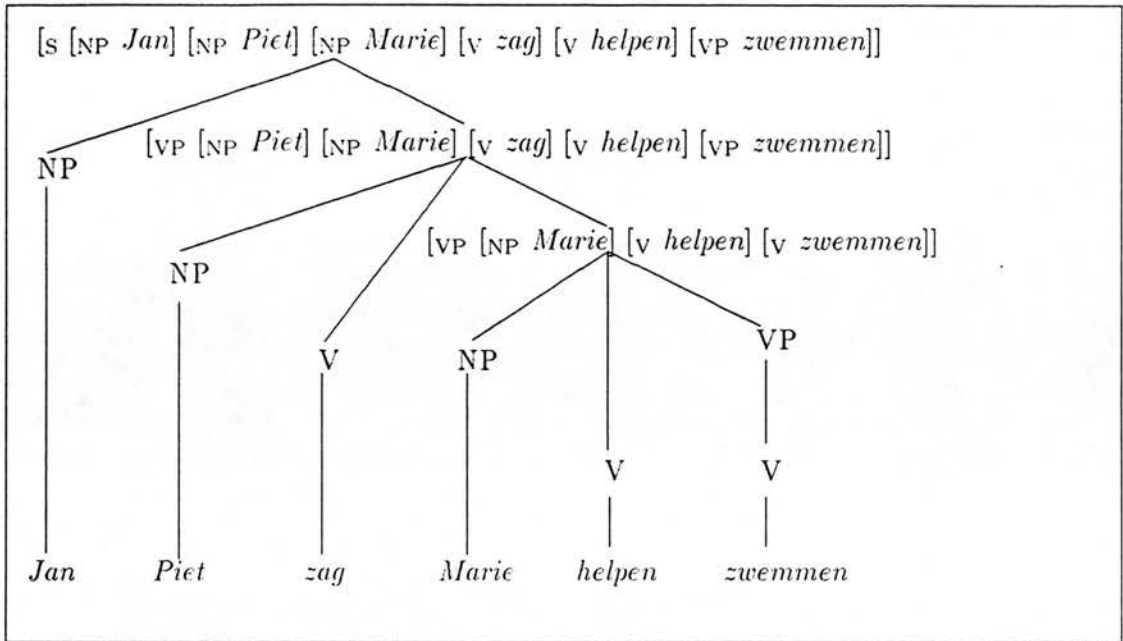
[$_{S}$ [$_{NP}$ *Jan*] [$_{NP}$ *Piet*] [$_{NP}$ *Marie*] [$_{V}$ *zag*] [$_{V}$ *helpen*] [$_{VP}$ *zwemmen*]]

NP

[$_{VP}$ [$_{NP}$ *Piet*] [$_{NP}$ *Marie*] [$_{V}$ *zag*] [$_{V}$ *helpen*] [$_{VP}$ *zwemmen*]]

NP

[$_{VP}$ [$_{NP}$ *Marie*] [$_{V}$ *helpen*] [$_{V}$ *zwemmen*]]

V

NP

VP

V

V

*Jan* *Piet* *zag* *Marie* *helpen* *zwemmen*